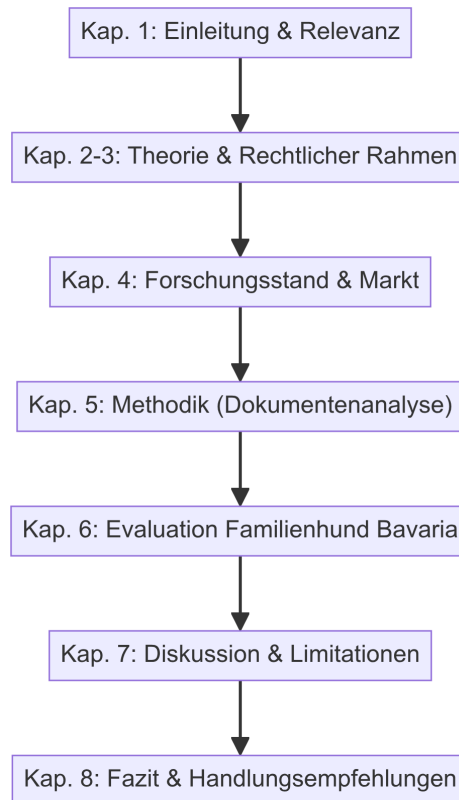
Kap. 1: Einleitung & Relevanz

Kap. 2-3: Theorie & Rechtlicher Rahmen

Kap. 4: Forschungsstand & Markt

Kap. 5: Methodik (Dokumentenanalyse)

Kap. 6: Evaluation Familienhund Bavaria

Kap. 7: Diskussion & Limitationen

Kap. 8: Fazit & Handlungsempfehlungen